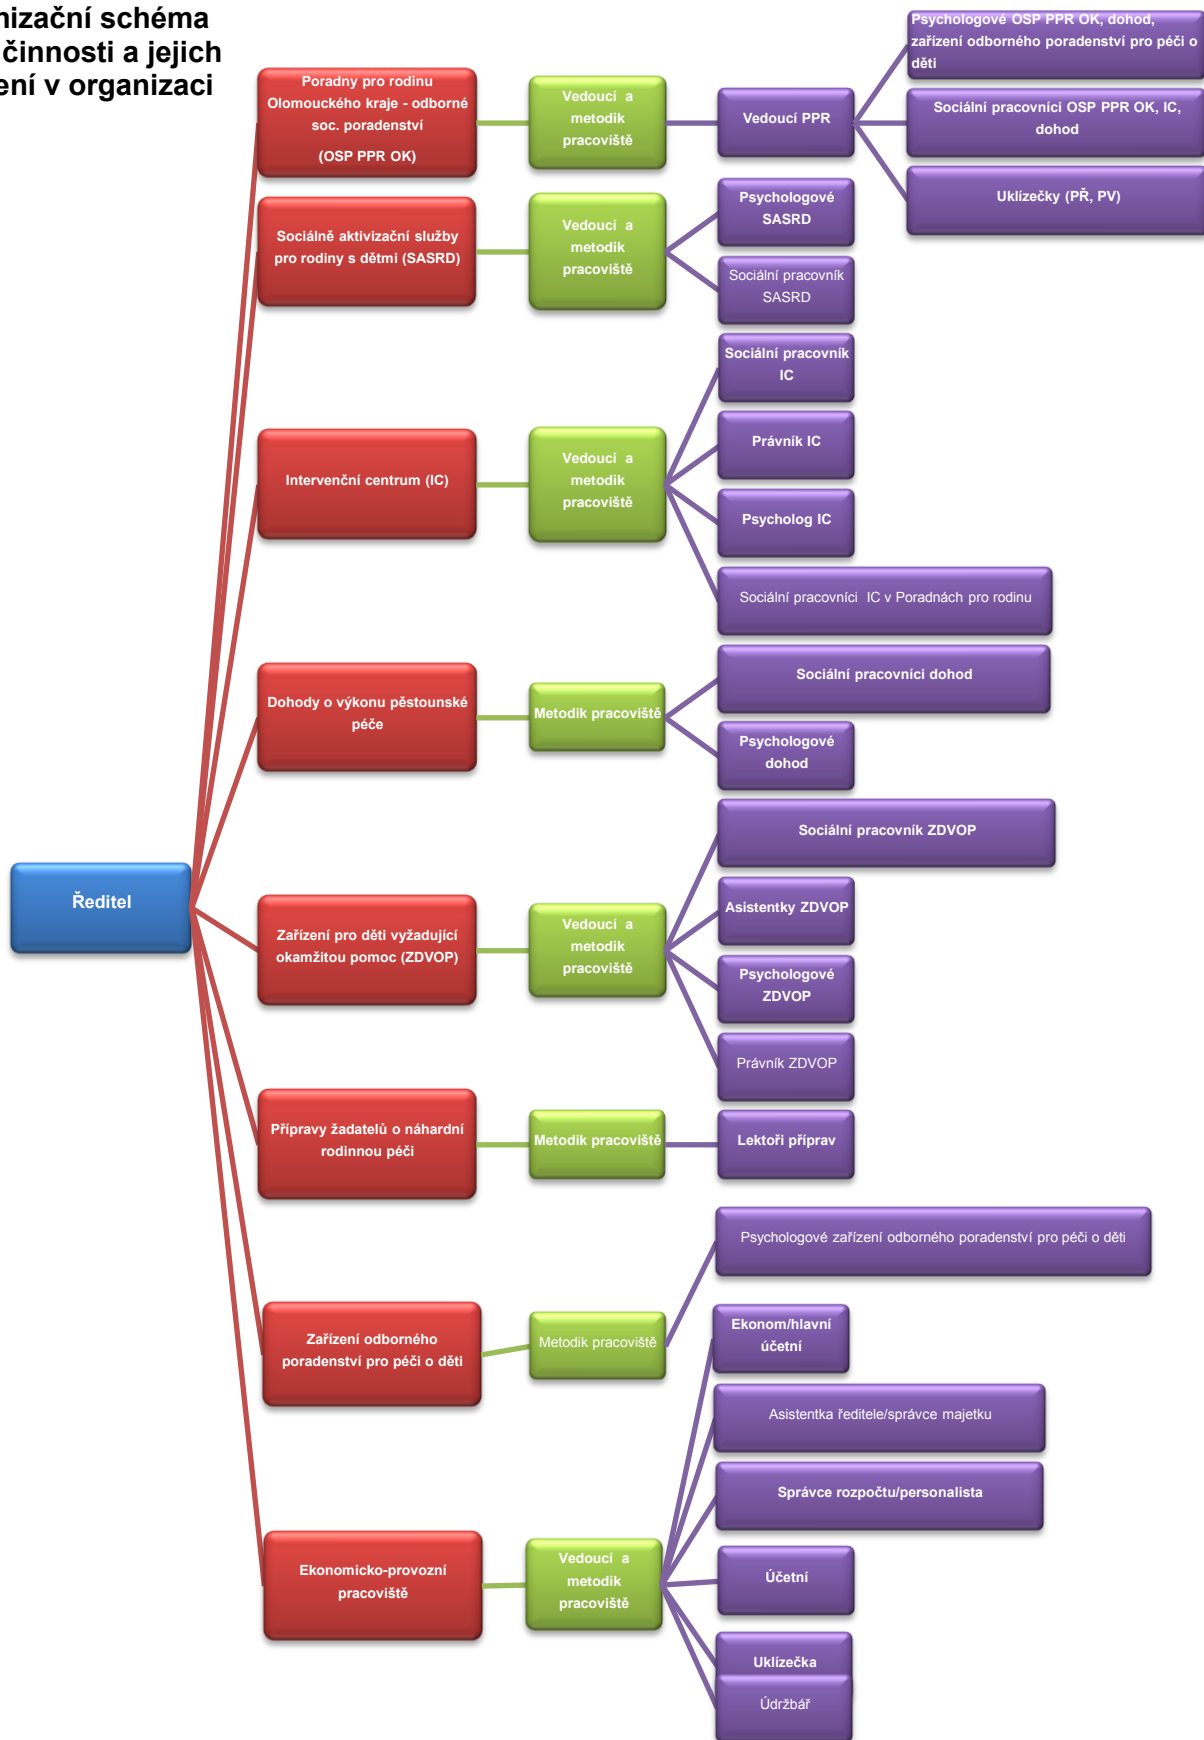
nizační schéma
činnosti a jejich
ení v organizaci

Ředitel

Poradny pro rodinu Olomouckého kraje - odborné soc. poradenství (OSP PPR OK)

Vedoucí a metodik pracoviště

Vedoucí PPR

Psychologové OSP PPR OK, dohod, zařízení odborného poradenství pro péči o děti

Sociální pracovníci OSP PPR OK, IC, dohod

Uklízečky (PŘ, PV)

Sociálně aktivizační služby pro rodiny s dětmi (SASRD)

Vedoucí a metodik pracoviště

Psychologové SASRD

Sociální pracovník SASRD

Intervenční centrum (IC)

Vedoucí a metodik pracoviště

Sociální pracovník IC

Právník IC

Psycholog IC

Sociální pracovníci IC v Poradnách pro rodinu

Dohody o výkonu pěstounské péče

Metodik pracoviště

Sociální pracovníci dohod

Psychologové dohod

Zařízení pro děti vyžadující okamžitou pomoc (ZDVOP)

Vedoucí a metodik pracoviště

Sociální pracovník ZDVOP

Asistentky ZDVOP

Psychologové ZDVOP

Právník ZDVOP

Přípravy žadatelů o náhradní rodinnou péči

Metodik pracoviště

Lektoři příprav

Zařízení odborného poradenství pro péči o děti

Metodik pracoviště

Psychologové zařízení odborného poradenství pro péči o děti

Ekonomicko-provozní pracoviště

Vedoucí a metodik pracoviště

Ekonom/hlavní účetní

Asistentka ředitele/správce majetku

Správce rozpočtu/personalista

Účetní

Uklízečka

Údržbář